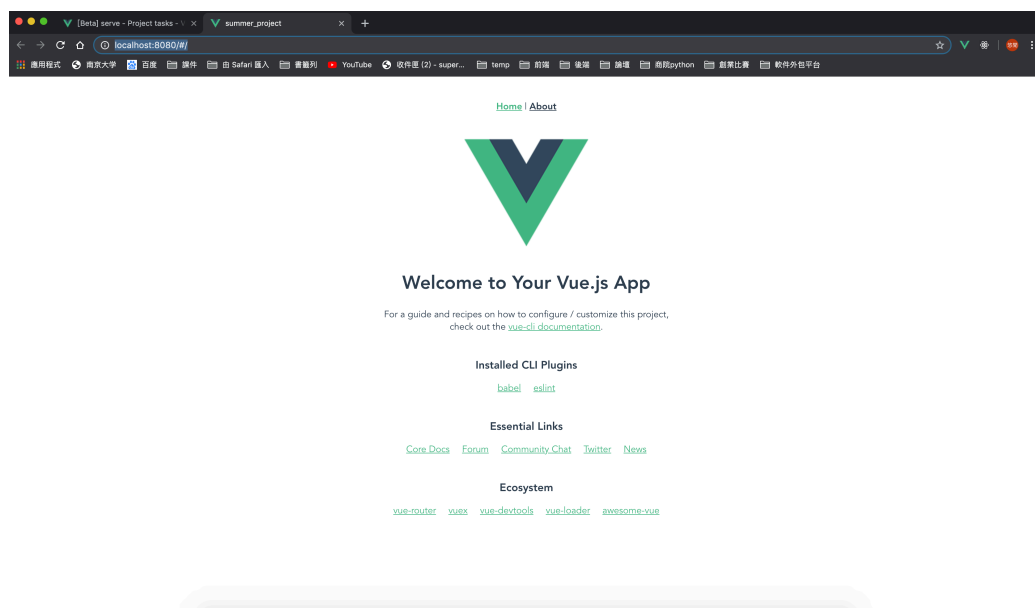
[Beta] serve - Project tasks - V ×
summer_project ×
localhost:8080/#/
應用程式 南京大学 百度 課件 由 Safari 匯入 書籤列 YouTube 收件匣 (2) - super... temp 前端 後端 論壇 商院python 創業比賽 軟件外包平台

Home | About

Welcome to Your Vue.js App

For a guide and recipes on how to configure / customize this project, check out the vue-cli documentation.

Installed CLI Plugins

babel eslint

Essential Links

Core Docs Forum Community Chat Twitter News

Ecosystem

vue-router vuex vue-devtools vue-loader awesome-vue